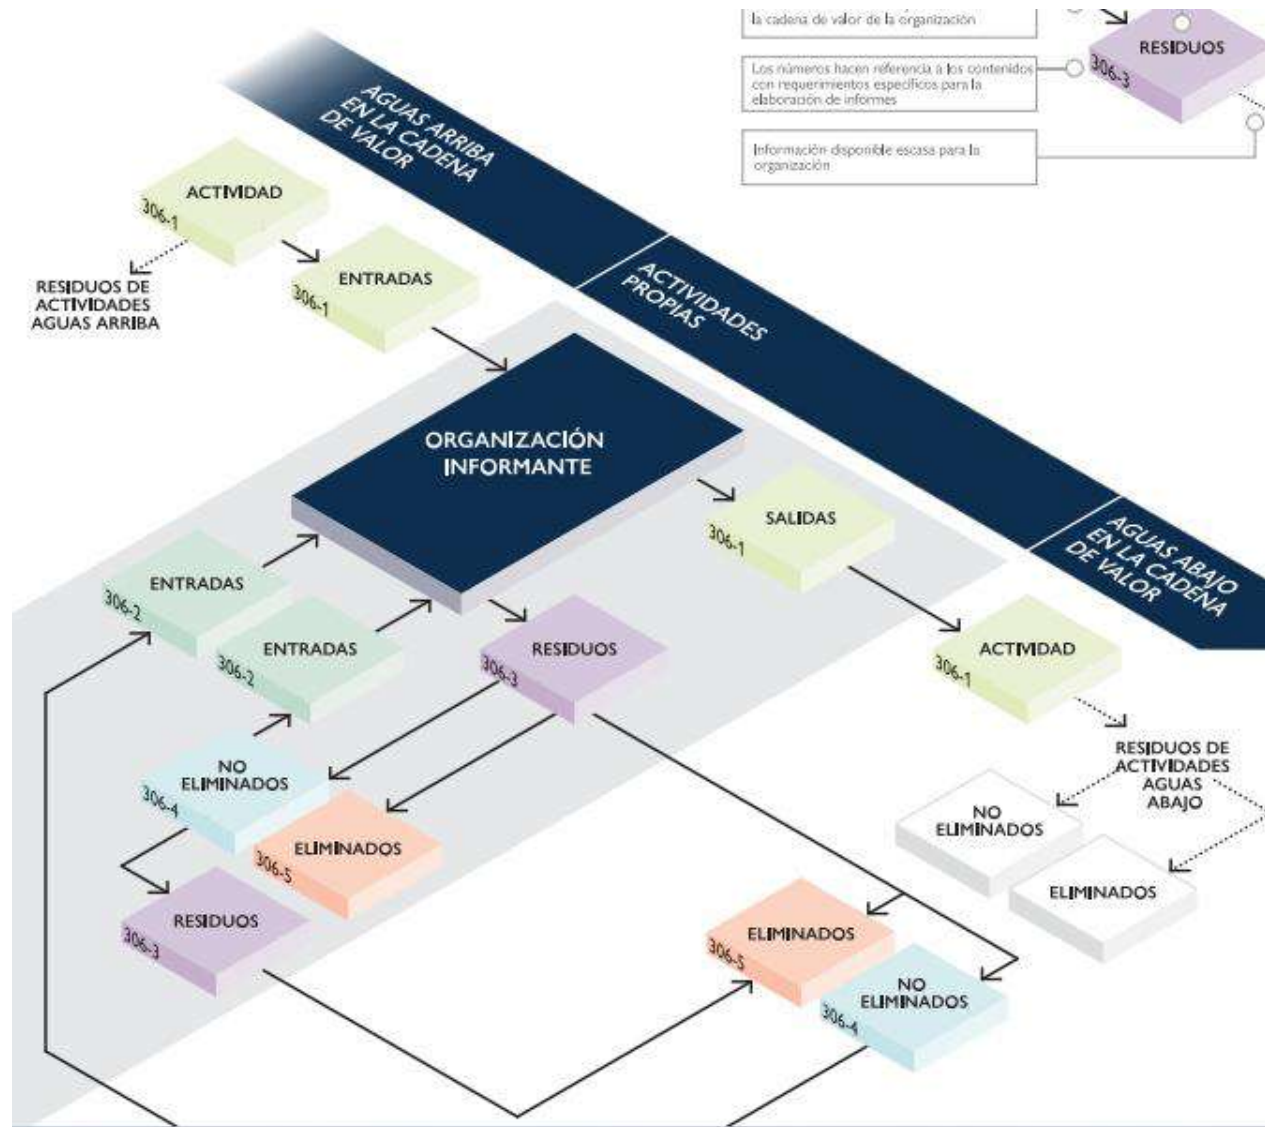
la cadena de valor de la organización

RESIDUOS
306-3

Los números hacen referencia a los contenidos con requerimientos específicos para la elaboración de informes

Información disponible escasa para la organización

AGUAS ARRIBA EN LA CADENA DE VALOR

ACTIVIDAD
306-1

RESIDUOS DE ACTIVIDADES AGUAS ARRIBA

ENTRADAS
306-1

ACTIVIDADES PROPIAS

ORGANIZACIÓN INFORMANTE

SALIDAS
306-1

AGUAS ABAJO EN LA CADENA DE VALOR

ENTRADAS
306-2

ENTRADAS
306-2

RESIDUOS
306-3

ACTIVIDAD
306-1

RESIDUOS DE ACTIVIDADES AGUAS ABAJO

NO ELIMINADOS
306-4

ELIMINADOS
306-5

NO ELIMINADOS

ELIMINADOS

RESIDUOS
306-3

ELIMINADOS
306-5

NO ELIMINADOS
306-4